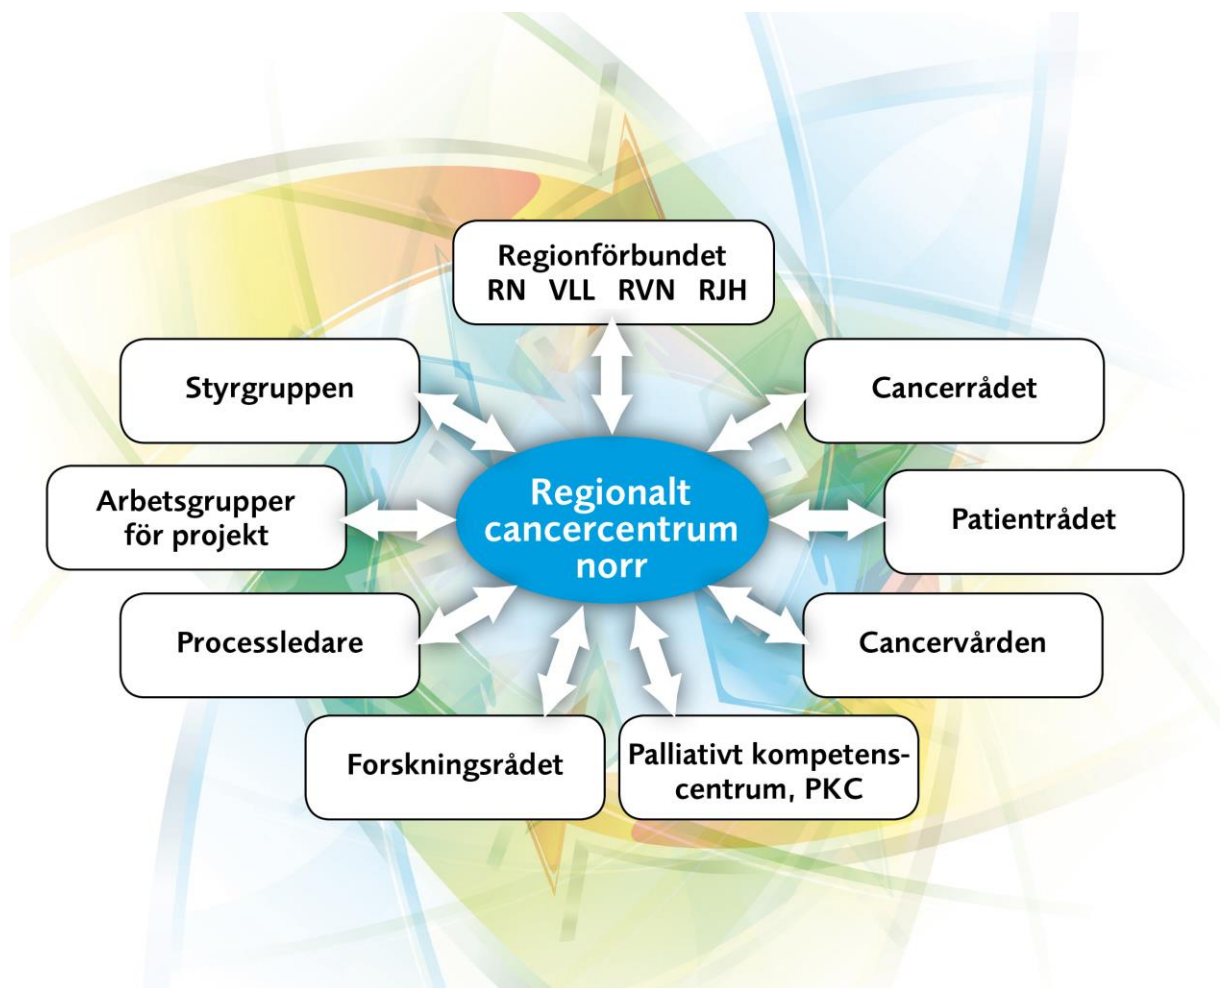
Regionförbundet
RN VLL RVN RJH

Styrgruppen

Cancerrådet

Arbetsgrupper för projekt

Regionalt cancercentrum norr

Patientrådet

Processledare

Cancervården

Forskningsrådet

Palliativt kompetenscentrum, PKC